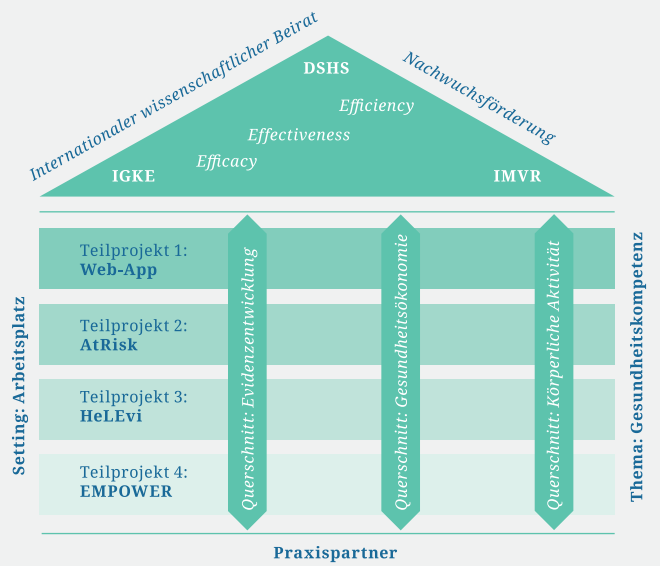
Internationaler wissenschaftlicher Beirat

DSHS

Nachwuchsförderung

Efficiency

Effectiveness

Efficacy

IGKE

IMVR

Setting: Arbeitsplatz

Teilprojekt 1:
Web-App

Teilprojekt 2:
AtRisk

Teilprojekt 3:
HeLEvi

Teilprojekt 4:
EMPOWER

Querschnitt: Evidenzentwicklung

Querschnitt: Gesundheitsökonomie

Querschnitt: Körperliche Aktivität

Thema: Gesundheitskompetenz

Praxispartner